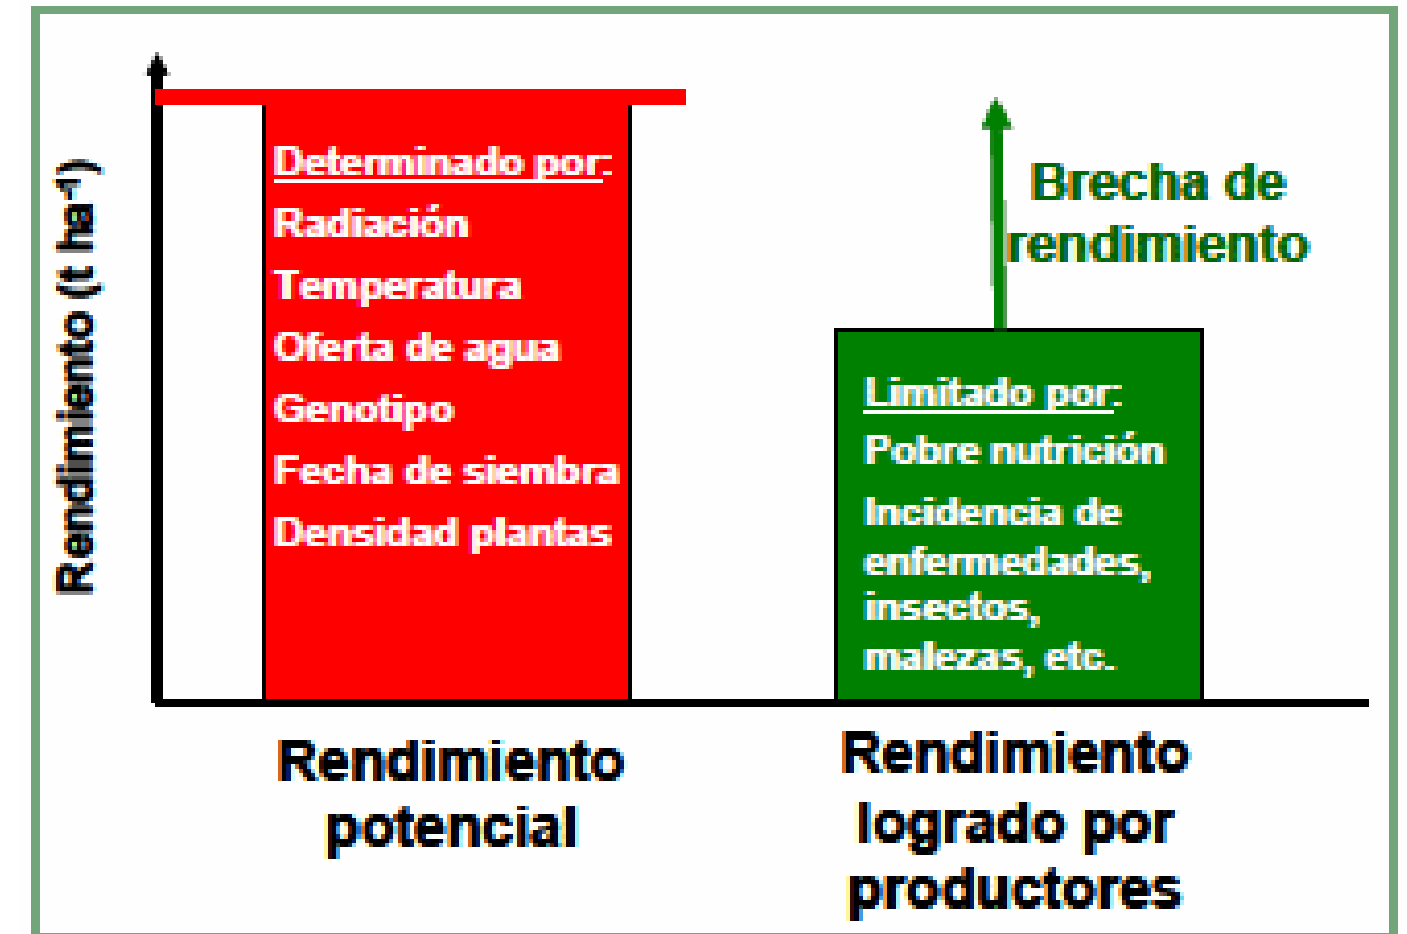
Rendimiento (t $ha^{-1}$)

Determinado por:
Radiación
Temperatura
Oferta de agua
Genotipo
Fecha de siembra
Densidad plantas

Brecha de rendimiento

Limitado por:
Pobre nutrición
Incidencia de enfermedades, insectos, malezas, etc.

Rendimiento potencial

Rendimiento logrado por productores